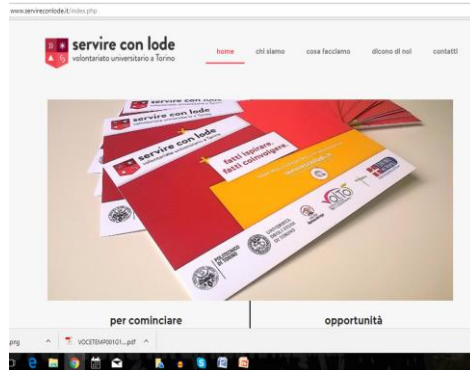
www.servireconlode.it/index.php

servire con lode
volontariato universitario a Torino

home
chi siamo
cosa facciamo
dicono di noi
contatti

servire con lode
volontariato universitario a Torino

servire con lode
volontariato universitario a Torino

fatti ispirare,
fatti coinvolgere.

POLITECNICO DI TORINO

UNIVERSITÀ DEGLI STUDI DI TORINO

per cominciare

opportunità

.png

VOCETEMP00101....pdf